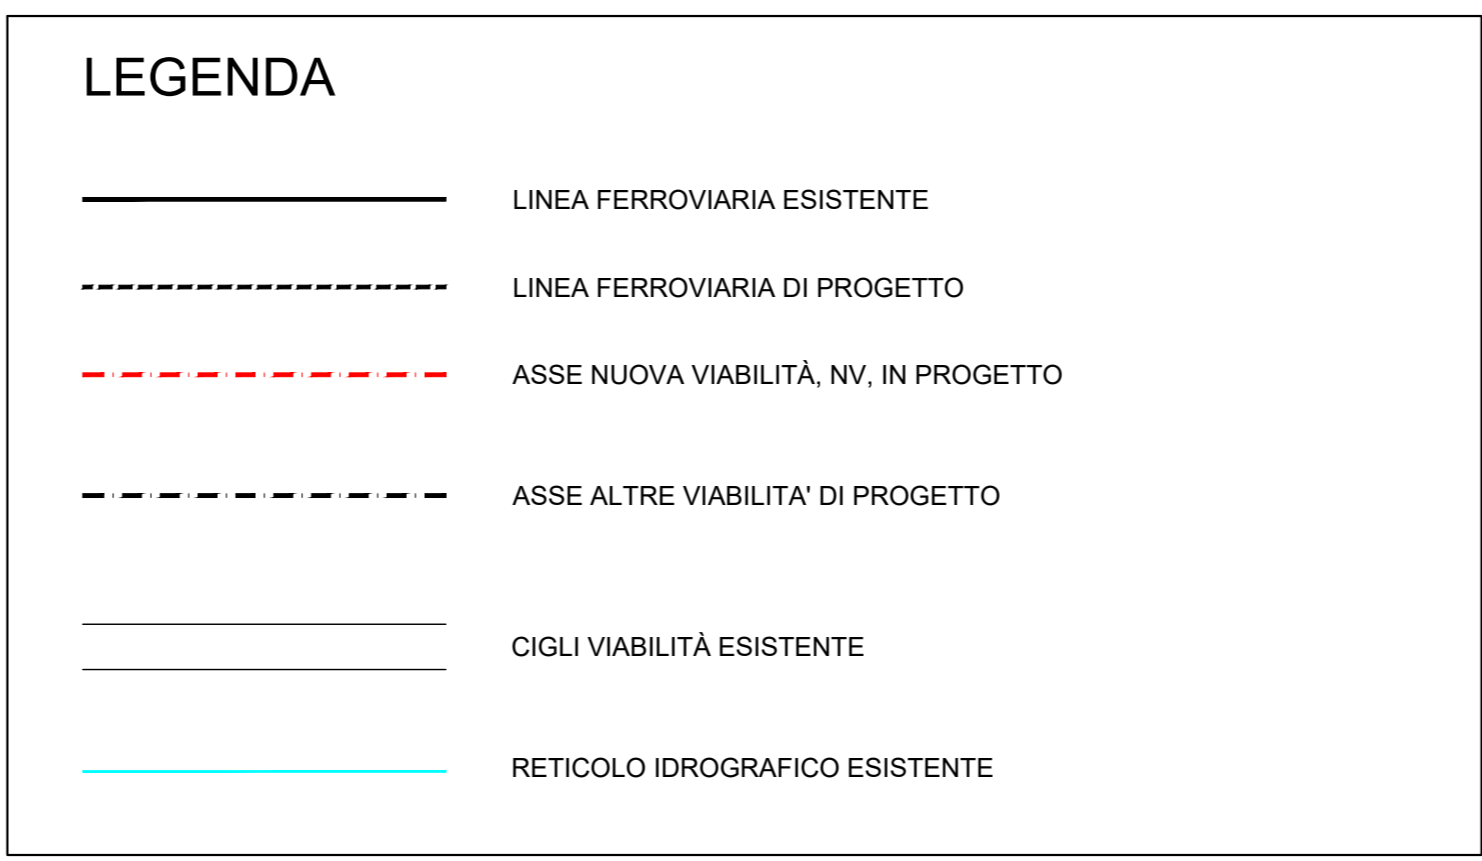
LEGENDA

LINEA FERROVIARIA ESISTENTE

LINEA FERROVIARIA DI PROGETTO

ASSE NUOVA VIABILITÀ, NV, IN PROGETTO

ASSE ALTRE VIABILITA' DI PROGETTO

CIGLI VIABILITÀ ESISTENTE

RETICOLO IDROGRAFICO ESISTENTE